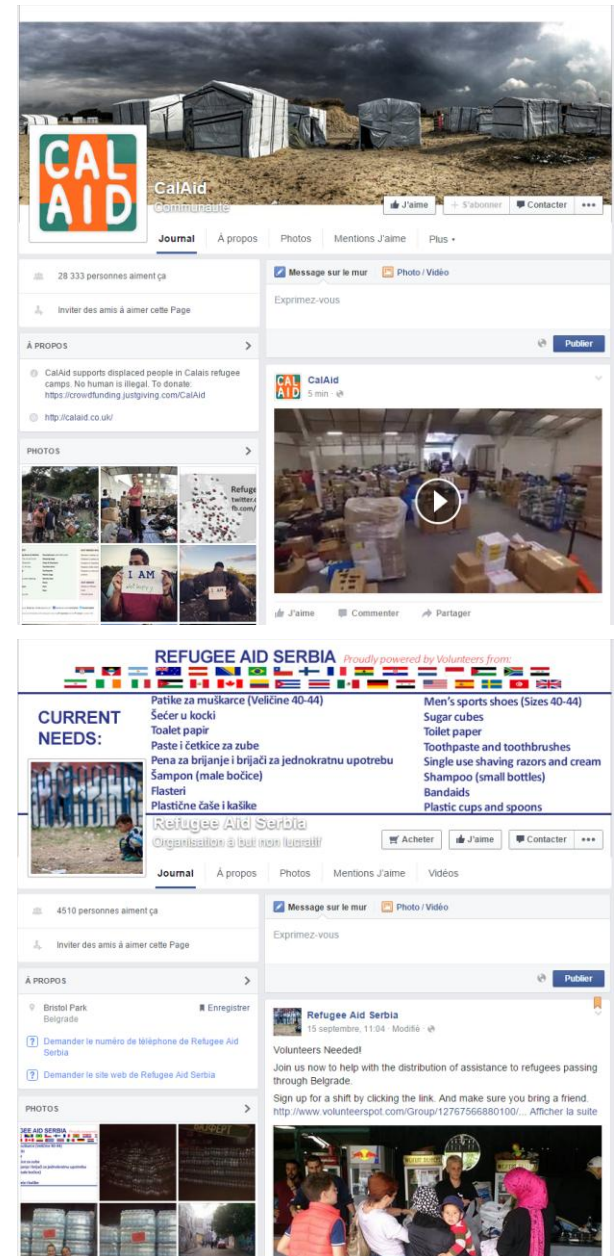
CAL AID

CalAid
Communauté

J'aime | + S'abonner | Contacter | •••

Journal | À propos | Photos | Mentions J'aime | Plus ▾

28 333 personnes aiment ça

Inviter des amis à aimer cette Page

Message sur le mur | Photo / Vidéo

Exprimez-vous

Publier

À PROPOS

CalAid supports displaced people in Calais refugee camps. No human is illegal. To donate: https://crowdfunding.justgiving.com/CalAid

http://calaid.co.uk/

CalAid
5 min ·

PHOTOS

I AM

J'aime | Commenter | Partager

REFUGEE AID SERBIA Proudly powered by Volunteers from:

CURRENT NEEDS:

Patike za muškarce (Veličine 40-44)
Šećer u kocki
Toalet papir
Paste i četkice za zube
Pena za brijanje i brijači za jednokratnu upotrebu
Šampon (male bočice)
Flasteri
Plastične čaše i kašike

Men's sports shoes (Sizes 40-44)
Sugar cubes
Toilet paper
Toothpaste and toothbrushes
Single use shaving razors and cream
Shampoo (small bottles)
Bandaids
Plastic cups and spoons

Refugee Aid Serbia
Organisation à but non lucratif

Acheter | J'aime | Contacter | •••

Journal | À propos | Photos | Mentions J'aime | Vidéos

4510 personnes aiment ça

Inviter des amis à aimer cette Page

Message sur le mur | Photo / Vidéo

Exprimez-vous

Publier

À PROPOS

Bristol Park
Belgrade

Enregistrer

Demander le numéro de téléphone de Refugee Aid Serbia

Demander le site web de Refugee Aid Serbia

Refugee Aid Serbia
15 septembre, 11:04 · Modifié ·

Volunteers Needed!

Join us now to help with the distribution of assistance to refugees passing through Belgrade.

Sign up for a shift by clicking the link. And make sure you bring a friend. http://www.volunteerspot.com/Group/12767566880100/... Afficher la suite

PHOTOS